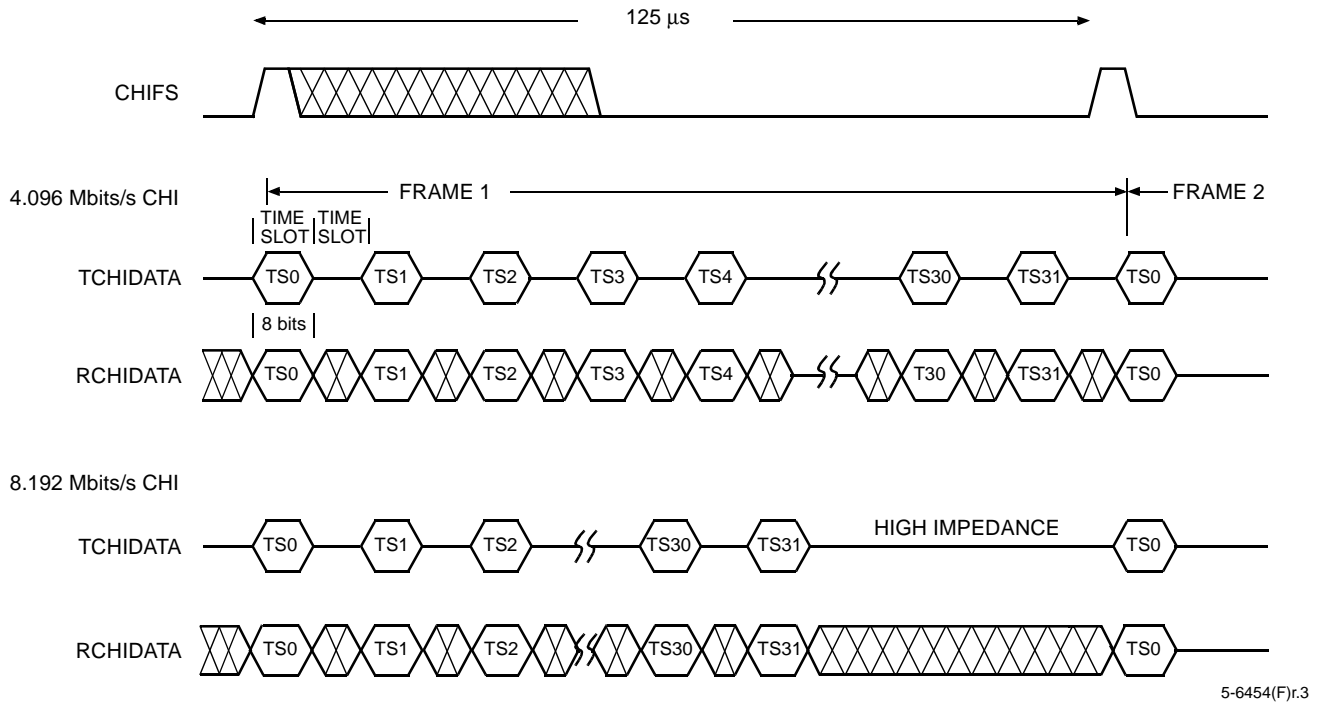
125 µs

CHIFS

4.096 Mbits/s CHI

FRAME 1

FRAME 2

TIME SLOT

TIME SLOT

TCHIDATA

TS0 TS1 TS2 TS3 TS4 TS30 TS31 TS0

8 bits

RCHIDATA

TS0 TS1 TS2 TS3 TS4 T30 TS31 TS0

8.192 Mbits/s CHI

TCHIDATA

TS0 TS1 TS2 TS30 TS31 HIGH IMPEDANCE TS0

RCHIDATA

TS0 TS1 TS2 TS30 TS31 TS0

5-6454(F)r.3